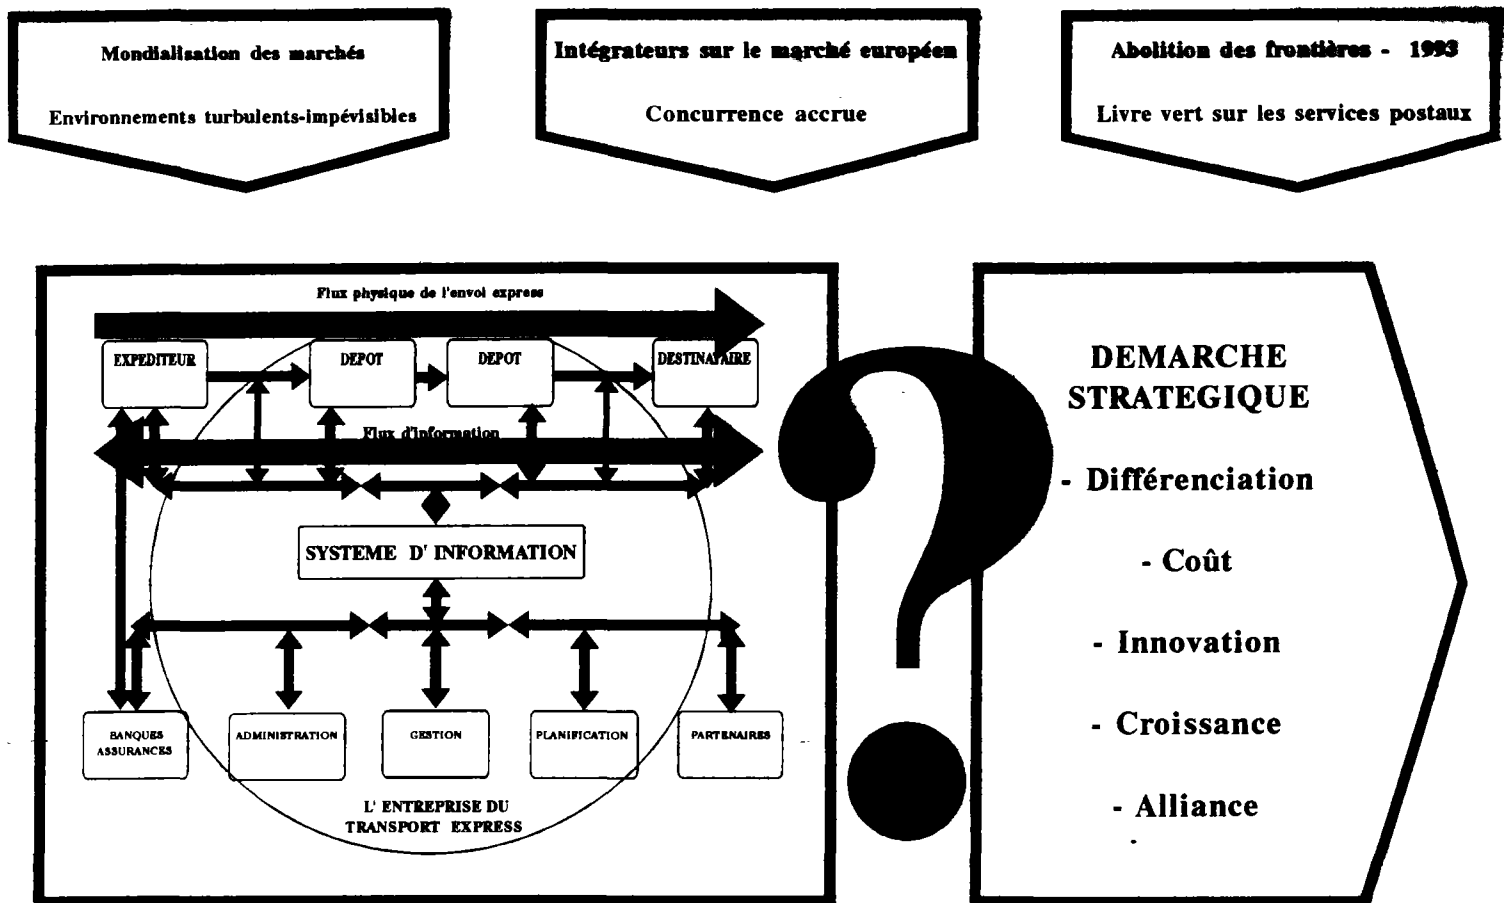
Mondialisation des marchés

Environnements turbulents-impévisibles

Intégrateurs sur le marché européen

Concurrence accrue

Abolition des frontières - 1993

Livre vert sur les services postaux

Flux physique de l'envoi express

EXPEDITEUR

DEPOT

DEPOT

DESTINATAIRE

Flux d'information

SYSTEME D' INFORMATION

BANQUES ASSURANCES

ADMINISTRATION

GESTION

PLANIFICATION

PARTENAIRES

L' ENTREPRISE DU TRANSPORT EXPRESS

DEMARCHE STRATEGIQUE

- Différenciation

- Coût

- Innovation

- Croissance

- Alliance